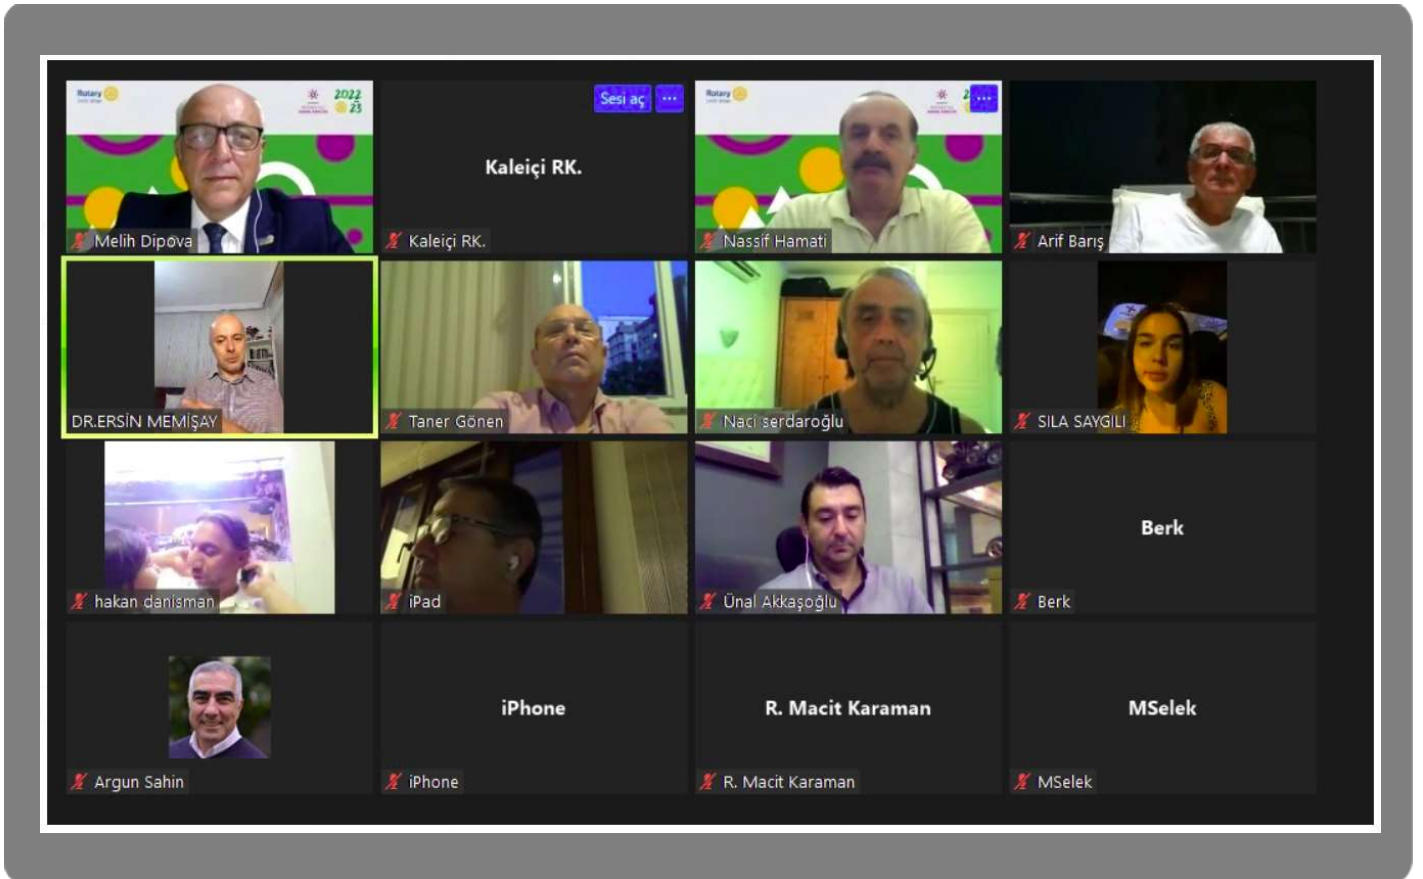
Rotary
2022 23
Melih Dipova

Sesi aç
...
Kaleiçi RK.
Kaleiçi RK.

Rotary
Nassif Hamati

Arif Barış

DR.ERSİN MEMİŞAY

Taner Gönen

Naci serdaroğlu

SILA SAYGILI

hakan danisman

iPad

Ünal Akkaşoğlu

Berk
Berk

Argun Sahin

iPhone
iPhone

R. Macit Karaman
R. Macit Karaman

MSelek
MSelek